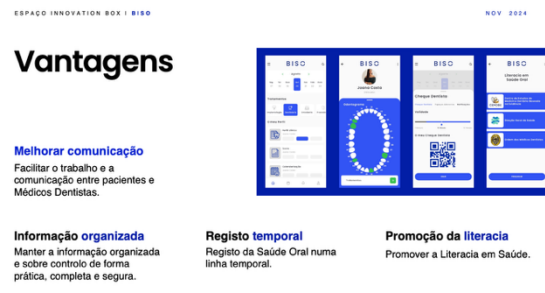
ESPAÇO INNOVATION BOX | BISO

NOV 2024

Vantagens

Melhorar comunicação

Facilitar o trabalho e a comunicação entre pacientes e Médicos Dentistas.

BISO

BISO

Joana Costa

BISO

Cheque Dentista

BISO

Literacia em Saúde Oral

Informação organizada

Manter a informação organizada e sobre controlo de forma prática, completa e segura.

Registo temporal

Registo da Saúde Oral numa linha temporal.

Promoção da literacia

Promover a Literacia em Saúde.